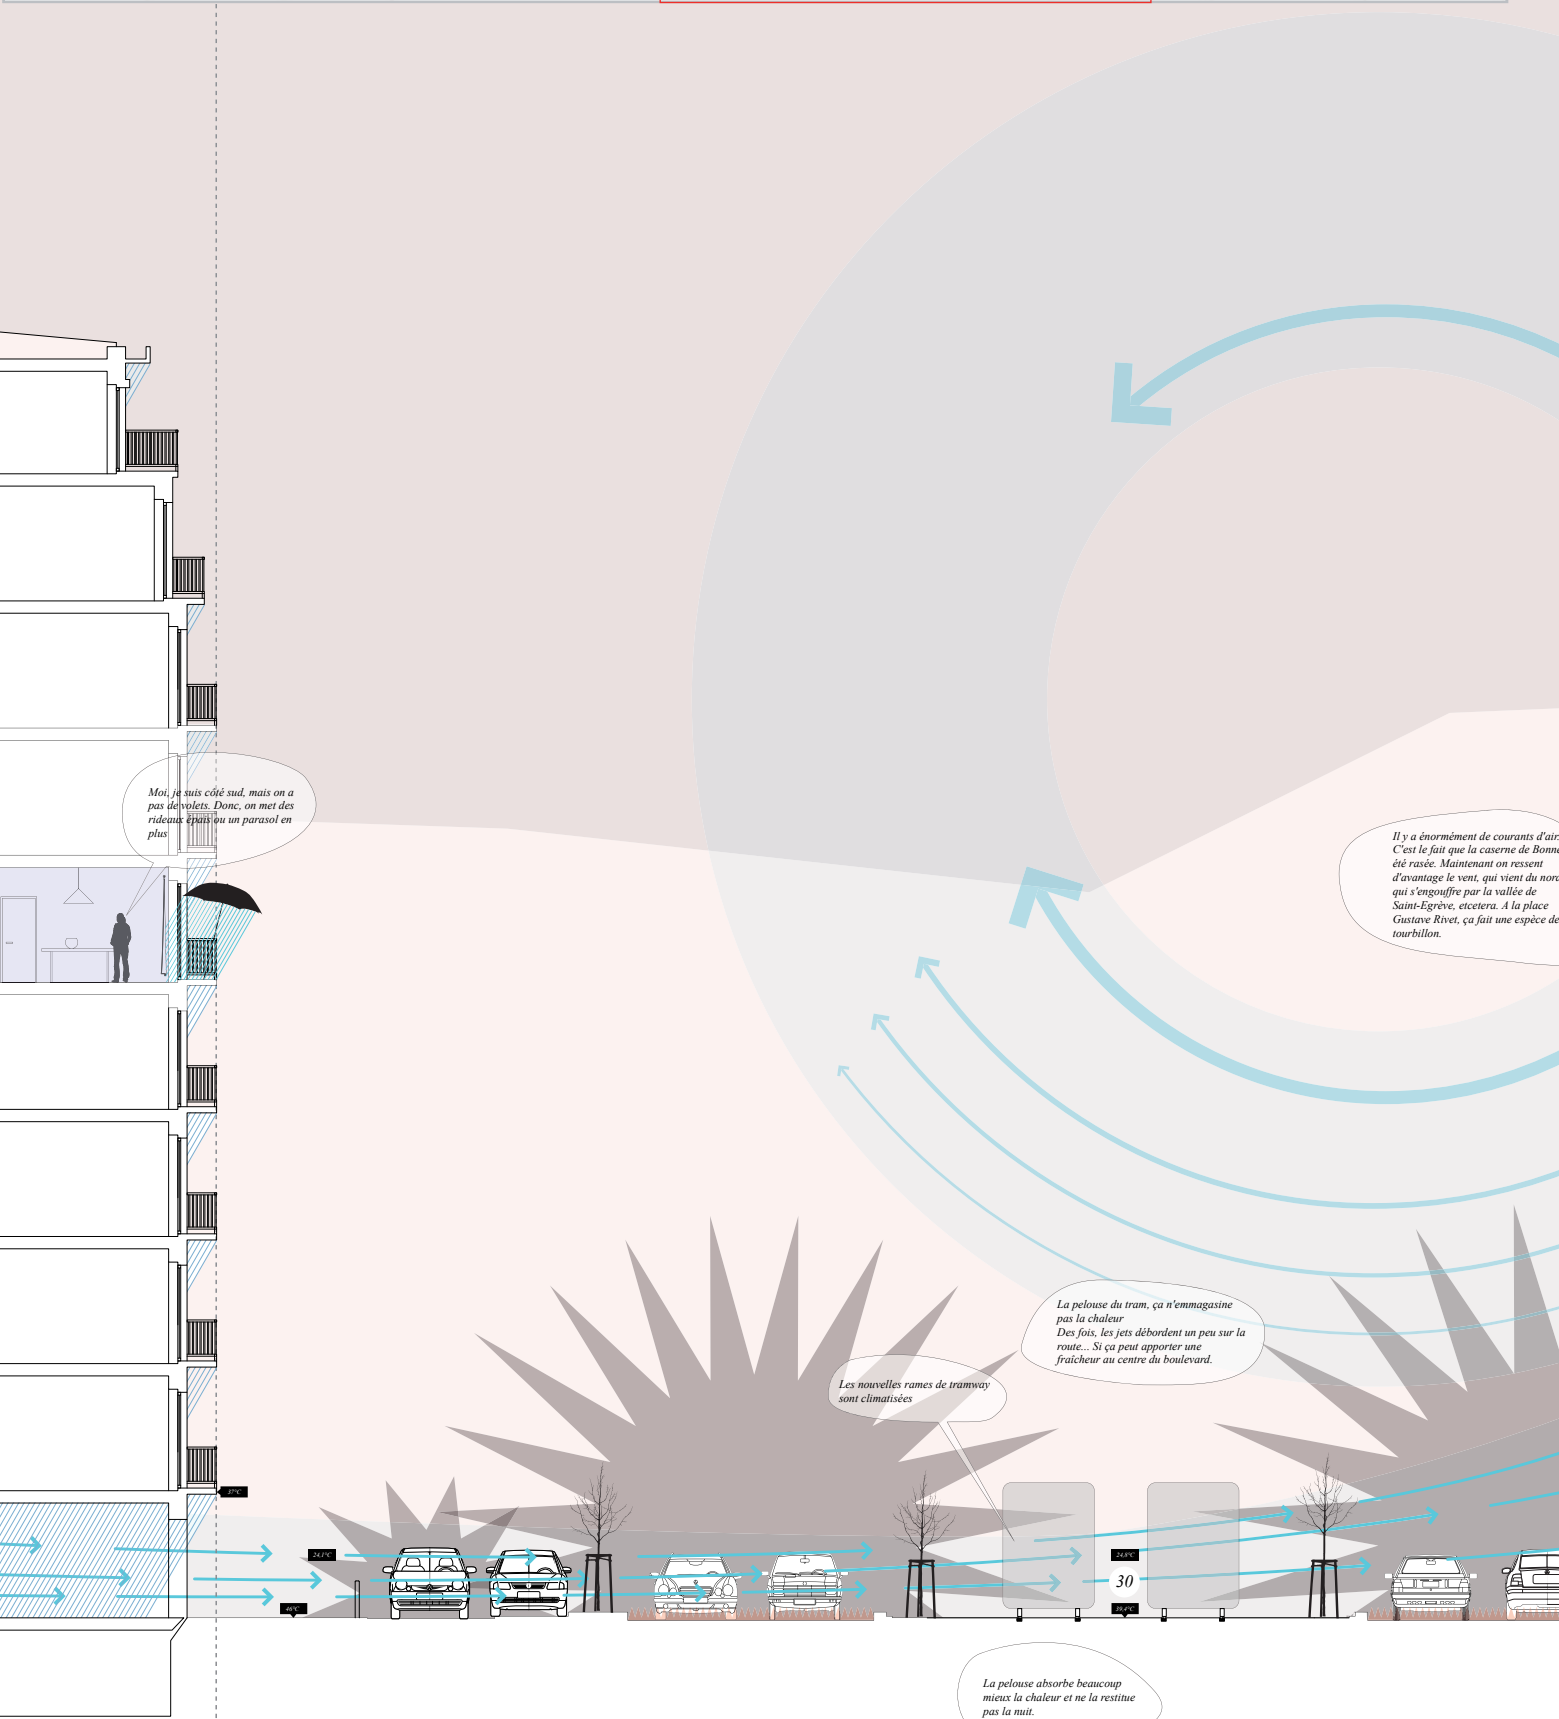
Moi, je suis côté sud, mais on a pas de volets. Donc, on met des rideaux épais ou un parasol en plus

Il y a énormément de courants d'air. C'est le fait que la caserne de Bonne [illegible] été rasée. Maintenant on ressent d'avantage le vent, qui vient du nord qui s'engouffre par la vallée de Saint-Egrève, etcetera. A la place Gustave Rivet, ça fait une espèce de tourbillon.

La pelouse du tram, ça n'emmagasine pas la chaleur
Des fois, les jets débordent un peu sur la route... Si ça peut apporter une fraîcheur au centre du boulevard.

Les nouvelles rames de tramway sont climatisées

37°C

24,1°C

46°C

24,8°C

30

39,4°C

La pelouse absorbe beaucoup mieux la chaleur et ne la restitue pas la nuit.